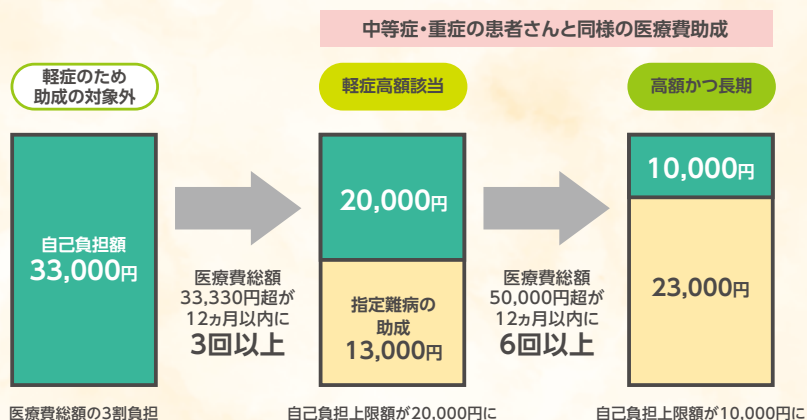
中等症・重症の患者さんと同様の医療費助成

軽症のため
助成の対象外

軽症高額該当

高額かつ長期

自己負担額
33,000円

医療費総額
33,330円超が
12ヵ月以内に
3回以上

20,000円

指定難病の
助成
13,000円

医療費総額
50,000円超が
12ヵ月以内に
6回以上

10,000円

23,000円

医療費総額の3割負担

自己負担上限額が20,000円に

自己負担上限額が10,000円に